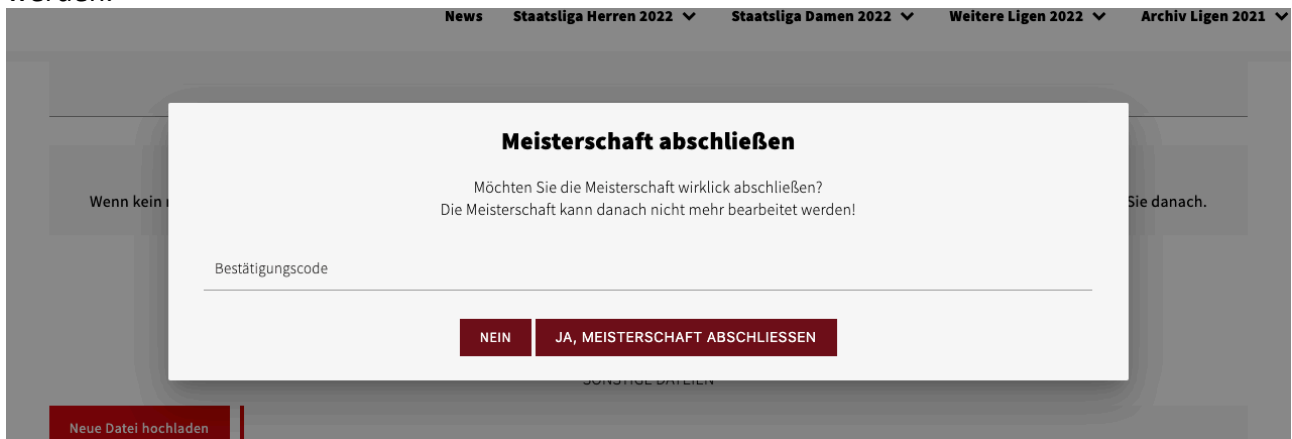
werden.

News Staatsliga Herren 2022 Staatsliga Damen 2022 Weitere Ligen 2022 Archiv Ligen 2021

Wenn kein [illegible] Sie danach.

Meisterschaft abschließen

Möchten Sie die Meisterschaft wirklick abschließen?
Die Meisterschaft kann danach nicht mehr bearbeitet werden!

Bestätigungscode

NEIN JA, MEISTERSCHAFT ABSCHLIESSEN

SONSTIGE DATEIEN

Neue Datei hochladen